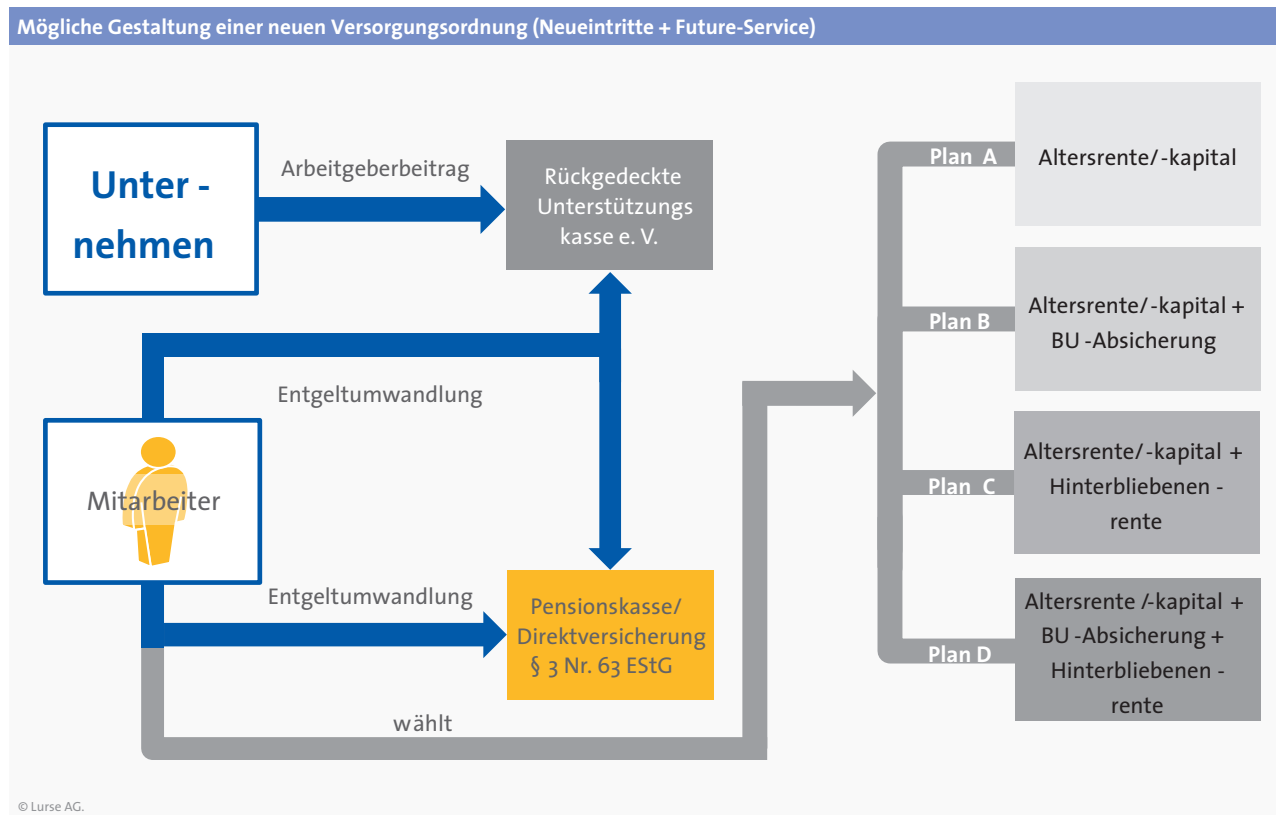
Mögliche Gestaltung einer neuen Versorgungsordnung (Neueintritte + Future-Service)

Unter - nehmen

Arbeitgeberbeitrag

Rückgedeckte Unterstützungs kasse e. V.

Entgeltumwandlung

Mitarbeiter

Entgeltumwandlung

Pensionskasse/ Direktversicherung § 3 Nr. 63 EStG

wählt

Plan A

Altersrente/-kapital

Plan B

Altersrente/-kapital + BU -Absicherung

Plan C

Altersrente/-kapital + Hinterbliebenen - rente

Plan D

Altersrente /-kapital + BU -Absicherung + Hinterbliebenen - rente

© Lurse AG.